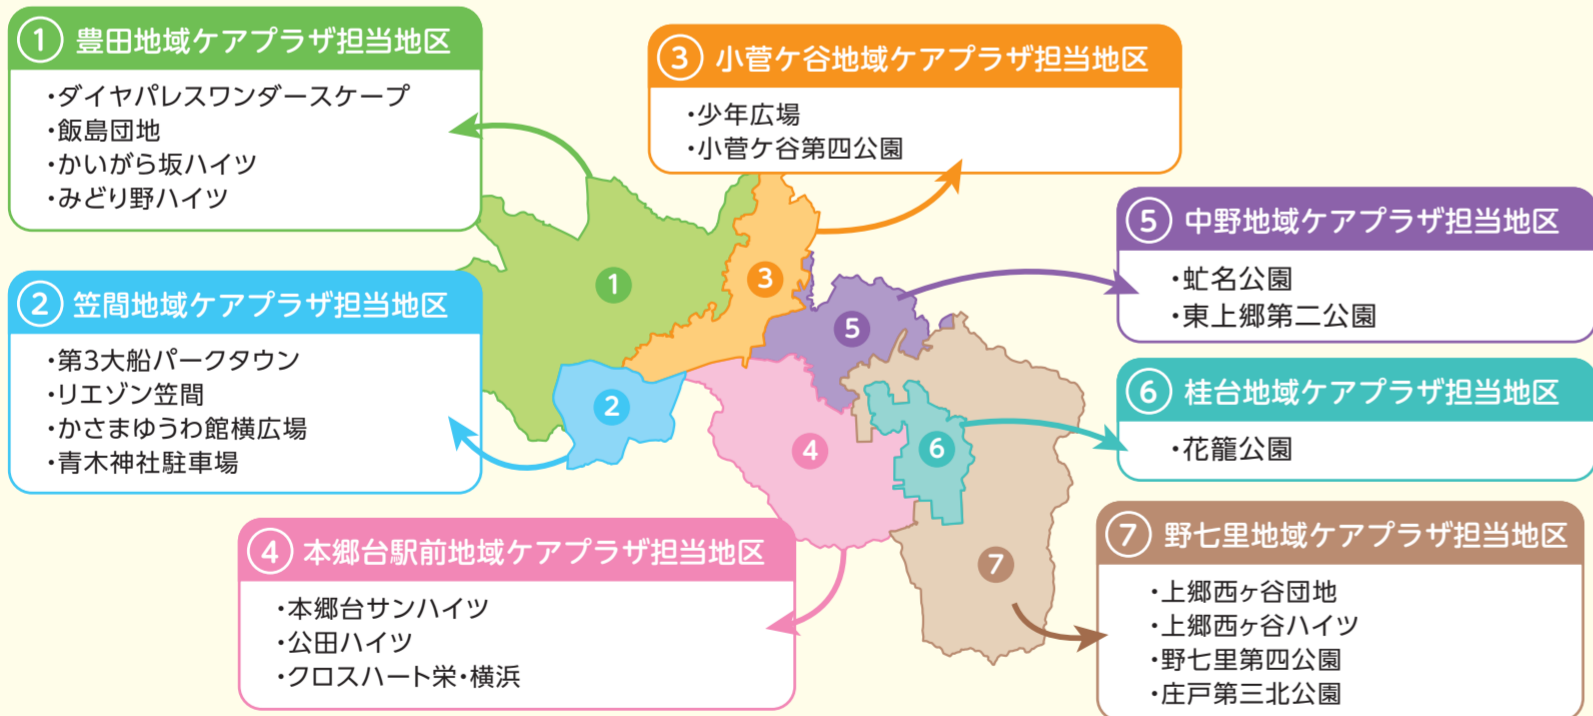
① 豊田地域ケアプラザ担当地区
・ダイヤパレスワンダースケープ
・飯島団地
・かいがら坂ハイツ
・みどり野ハイツ

③ 小菅ケ谷地域ケアプラザ担当地区
・少年広場
・小菅ケ谷第四公園

⑤ 中野地域ケアプラザ担当地区
・虻名公園
・東上郷第二公園

② 笠間地域ケアプラザ担当地区
・第3大船パークタウン
・リエゾン笠間
・かさまゆうわ館横広場
・青木神社駐車場

⑥ 桂台地域ケアプラザ担当地区
・花籠公園

④ 本郷台駅前地域ケアプラザ担当地区
・本郷台サンハイツ
・公田ハイツ
・クロスハート栄・横浜

⑦ 野七里地域ケアプラザ担当地区
・上郷西ヶ谷団地
・上郷西ヶ谷ハイツ
・野七里第四公園
・庄戸第三北公園

1
3
5
2
4
6
7